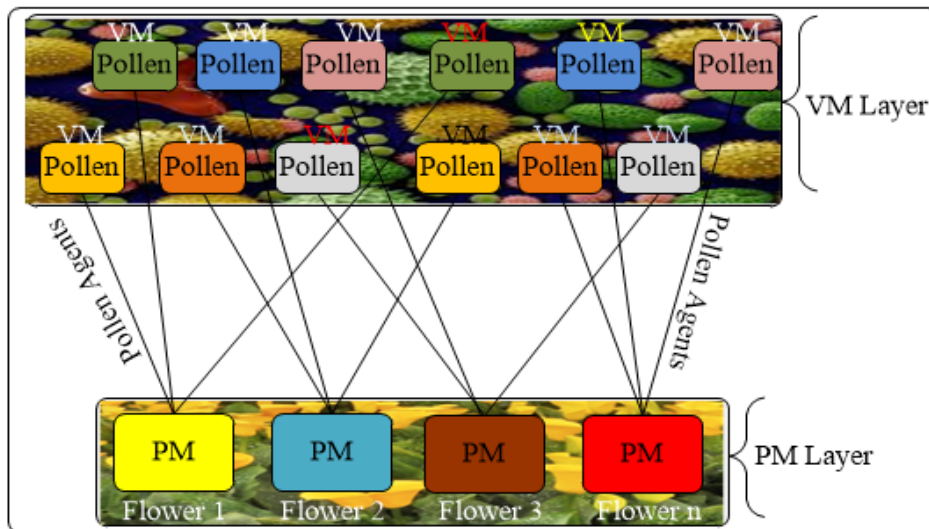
VM Pollen VM Pollen VM Pollen VM Pollen VM Pollen VM Pollen

VM Layer

VM Pollen VM Pollen VM Pollen VM Pollen VM Pollen VM Pollen

Pollen Agents

Pollen Agents

PM PM PM PM

Flower 1 Flower 2 Flower 3 Flower n

PM Layer